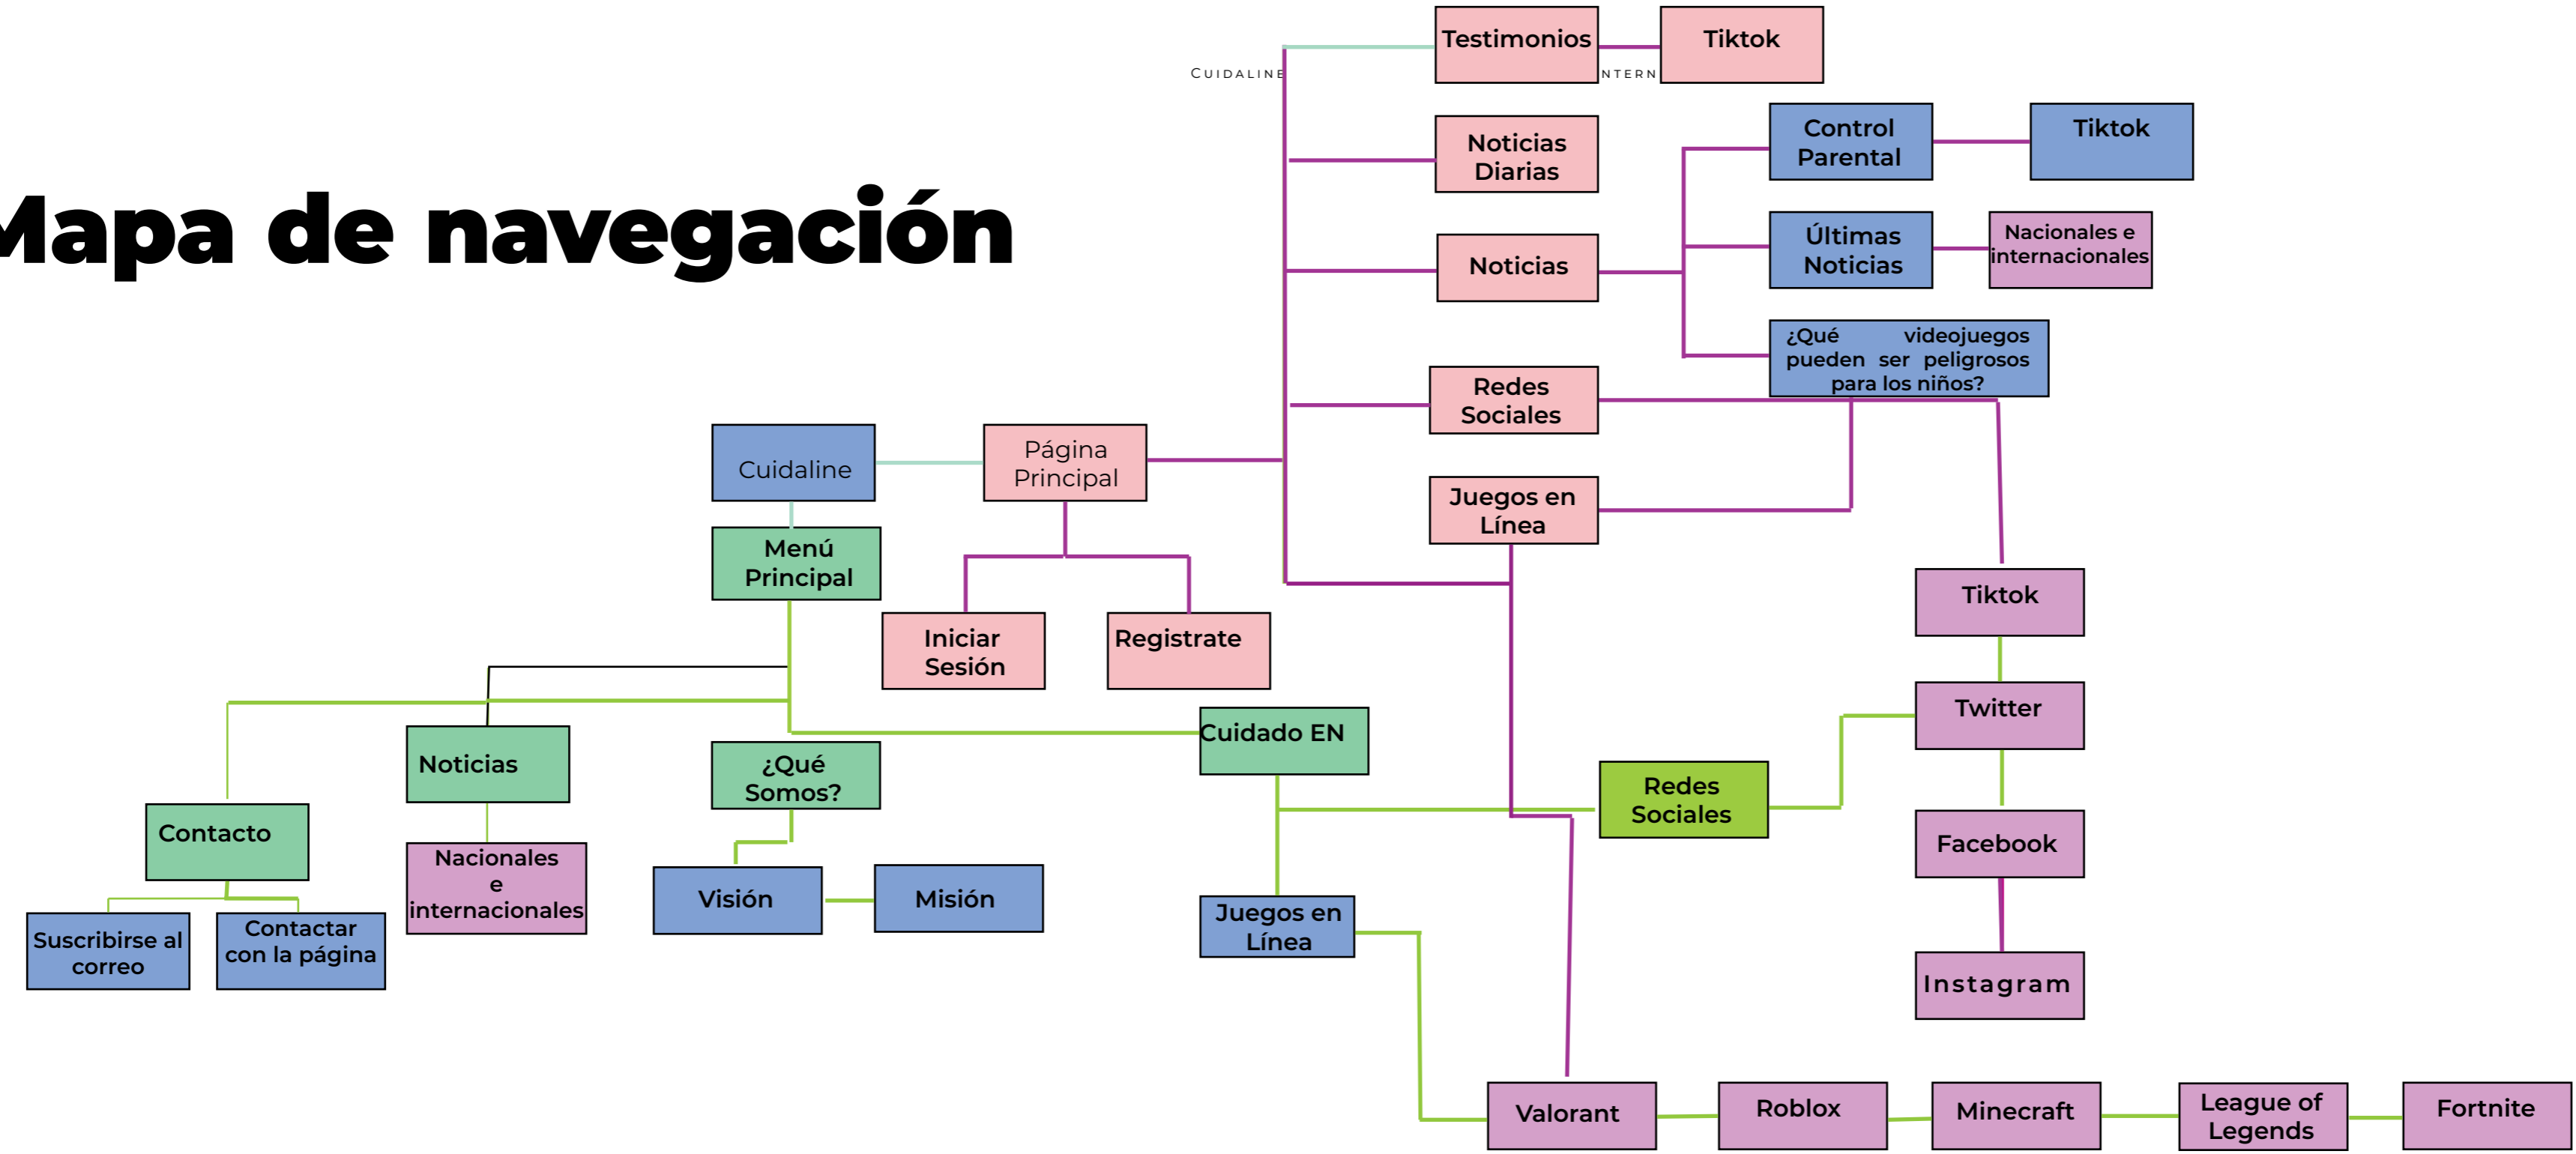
Mapa de navegación

CUIDALINE

NTERN

Testimonios

Tiktok

Noticias Diarias

Control Parental

Tiktok

Noticias

Últimas Noticias

Nacionales e internacionales

¿Qué videojuegos pueden ser peligrosos para los niños?

Redes Sociales

Cuidaline

Página Principal

Juegos en Línea

Menú Principal

Iniciar Sesión

Registrate

Tiktok

Twitter

Cuidado EN

Noticias

¿Qué Somos?

Redes Sociales

Contacto

Facebook

Nacionales e internacionales

Visión

Misión

Juegos en Línea

Suscribirse al correo

Contactar con la página

Instagram

Valorant

Roblox

Minecraft

League of Legends

Fortnite